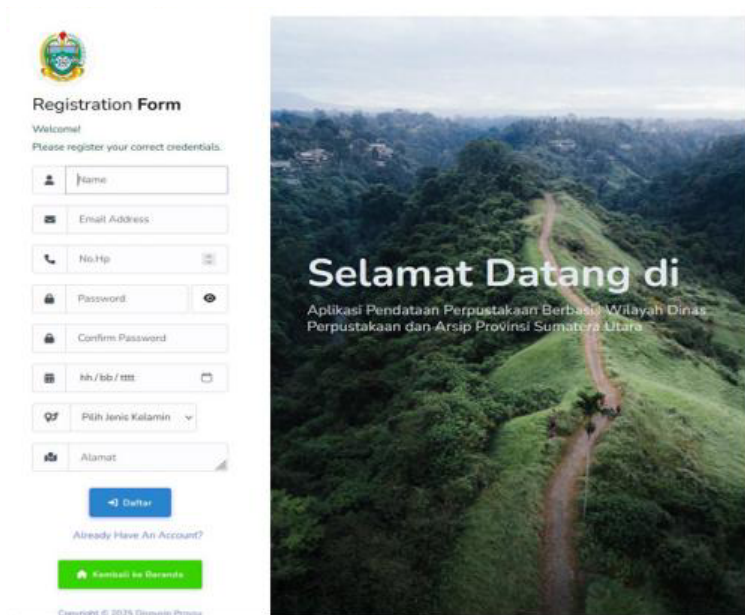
Registration Form

Welcome!

Please register your correct credentials.

Name

Email Address

No.Hp

Password

Confirm Password

hh / bb / tttt

Pilih Jenis Kelamin

Alamat

Daftar

Already Have An Account?

Kembali ke Beranda

Copyright © 2025 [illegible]

Selamat Datang di

Aplikasi Pendataan Perpustakaan Berbasis Wilayah Dinas Perpustakaan dan Arsip Provinsi Sumatera Utara